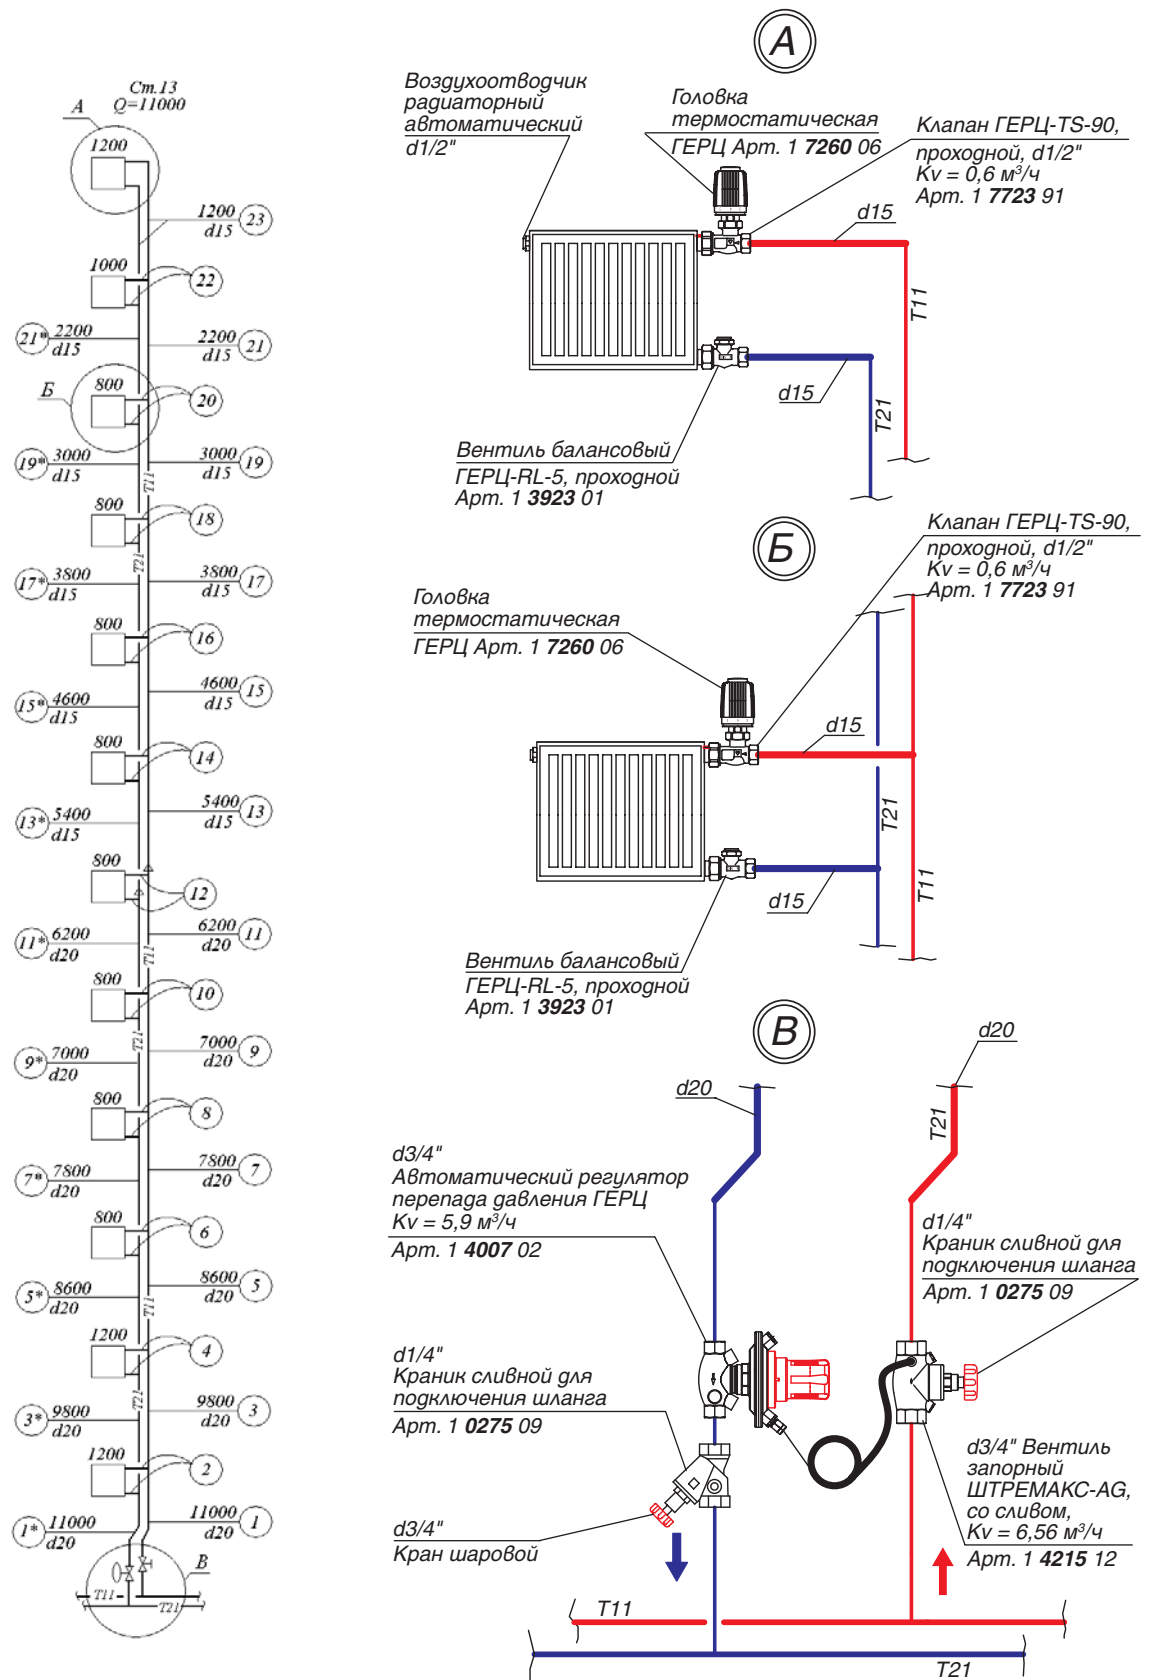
Ст.13
Q=11000
А
1200
1200
d15
23
1000
22
21* 2200
d15
2200
d15
21
Б
800
20
19* 3000
d15
3000
d15
19
Т11
800
18
Т21
17* 3800
d15
3800
d15
17
800
16
15* 4600
d15
4600
d15
15
800
14
13* 5400
d15
5400
d15
13
800
12
11* 6200
d20
6200
d20
11
Т11
800
10
Т21
9* 7000
d20
7000
d20
9
800
8
7* 7800
d20
7800
d20
7
800
6
5* 8600
d20
8600
d20
5
Т11
1200
4
Т21
3* 9800
d20
9800
d20
3
1200
2
1* 11000
d20
11000
d20
1
В
Т11
Т21

А
Воздухоотводчик радиаторный автоматический d1/2"
Головка термостатическая ГЕРЦ Арт. 1 7260 06
Клапан ГЕРЦ-TS-90, проходной, d1/2" Kv = 0,6 м$^3$/ч Арт. 1 7723 91
d15
Т11
d15
Т21
Вентиль балансовый ГЕРЦ-RL-5, проходной Арт. 1 3923 01

Б
Клапан ГЕРЦ-TS-90, проходной, d1/2" Kv = 0,6 м$^3$/ч Арт. 1 7723 91
Головка термостатическая ГЕРЦ Арт. 1 7260 06
d15
Т21
Т11
d15
Вентиль балансовый ГЕРЦ-RL-5, проходной Арт. 1 3923 01

В
d20
d20
Т21
d3/4" Автоматический регулятор перепада давления ГЕРЦ Kv = 5,9 м$^3$/ч
Арт. 1 4007 02
d1/4" Краник сливной для подключения шланга
Арт. 1 0275 09
d1/4" Краник сливной для подключения шланга
Арт. 1 0275 09
d3/4" Вентиль запорный ШТРЕМАКС-AG, со сливом, Kv = 6,56 м$^3$/ч
Арт. 1 4215 12
d3/4" Кран шаровой
Т11
Т21